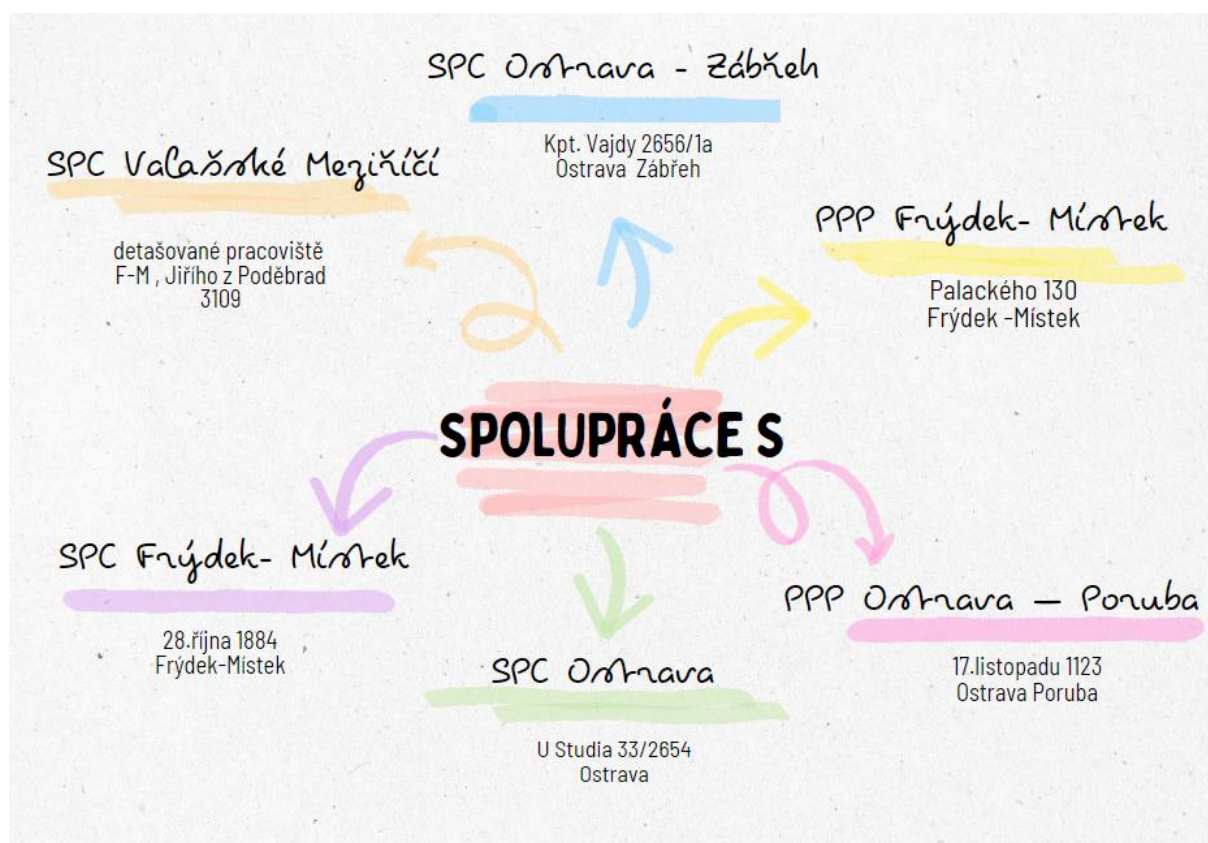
SPC Ostrava - Zábřeh

Kpt. Vajdy 2656/1a
Ostrava Zábřeh

SPC Valašské Meziříčí

detašované pracoviště
F-M , Jiřího z Poděbrad
3109

PPP Frýdek- Místek

Palackého 130
Frýdek -Místek

SPOLUPRÁCE S

SPC Frýdek- Místek

28.října 1884
Frýdek-Místek

PPP Ostrava – Poruba

17.listopadu 1123
Ostrava Poruba

SPC Ostrava

U Studia 33/2654
Ostrava